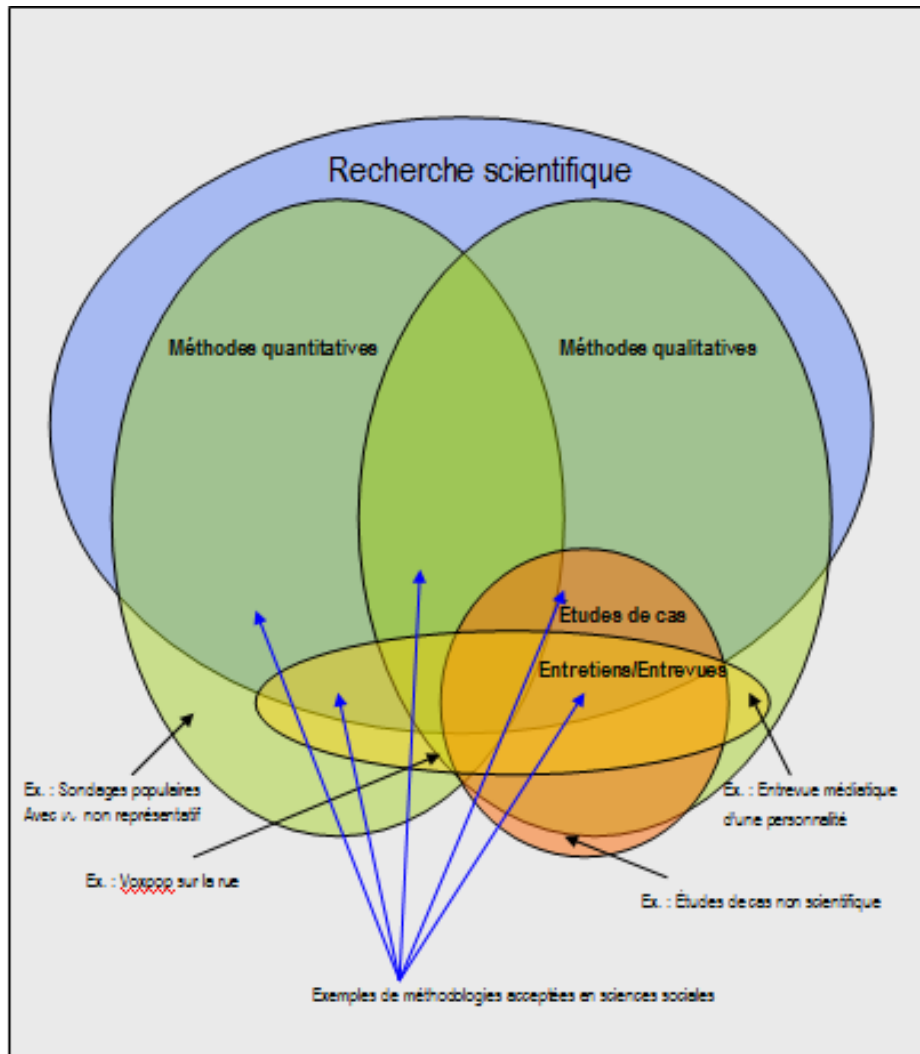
Recherche scientifique

Méthodes quantitatives

Méthodes qualitatives

Études de cas

Entretiens/Entrevues

Ex. : Sondages populaires Avec $n$ non représentatif

Ex. : Entrevue médiatique d'une personnalité

Ex. : Voxpop sur la rue

Ex. : Études de cas non scientifique

Exemples de méthodologies acceptées en sciences sociales